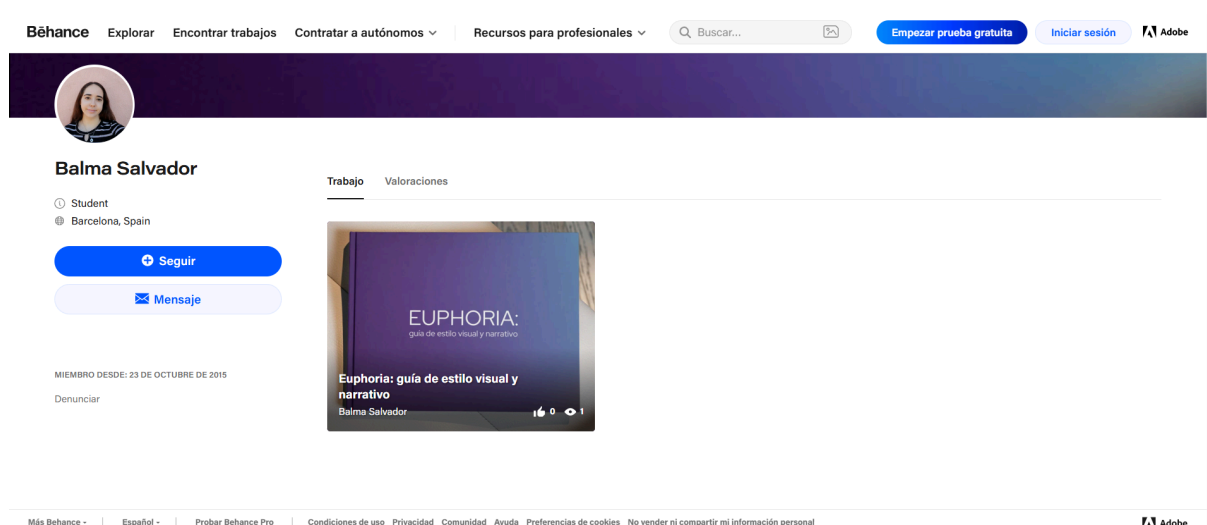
Bēhance Explorar Encontrar trabajos Contratar a autónomos Recursos para profesionales Buscar... Empezar prueba gratuita Iniciar sesión Adobe

Balma Salvador

Student
Barcelona, Spain

Seguir

Mensaje

MIEMBRO DESDE: 23 DE OCTUBRE DE 2015

Denunciar

Trabajo Valoraciones

EUPHORIA:
guía de estilo visual y narrativo

Euphoria: guía de estilo visual y narrativo
Balma Salvador
0 1

Más Behance | Español | Probar Behance Pro | Condiciones de uso Privacidad Comunidad Ayuda Preferencias de cookies No vender ni compartir mi información personal

Adobe